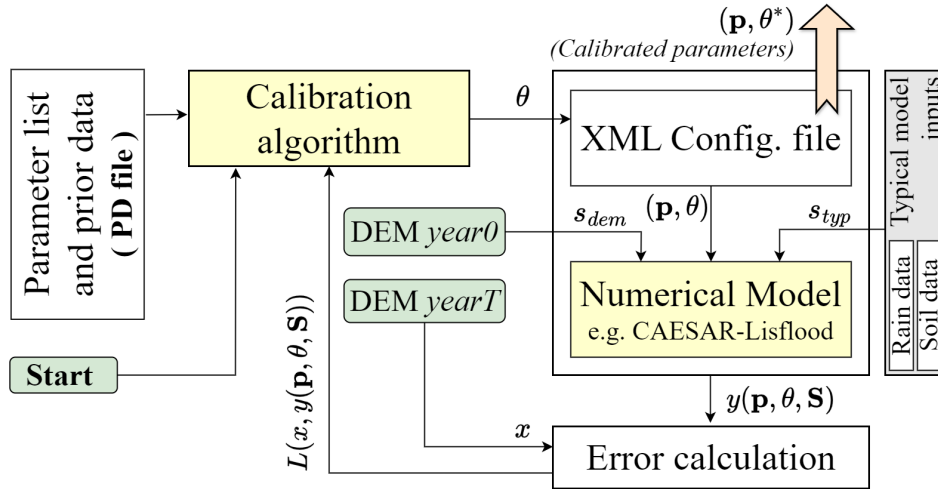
$(\mathbf{p}, \theta^*)$
(Calibrated parameters)

Parameter list and prior data ( PD file )

Calibration algorithm

$\theta$

XML Config. file

Typical model inputs

Rain data

Soil data

DEM year0

$s_{dem}$

$(\mathbf{p}, \theta)$

$s_{typ}$

DEM yearT

Numerical Model
e.g. CAESAR-Lisflood

$L(x, y(\mathbf{p}, \theta, \mathbf{S}))$

Start

$y(\mathbf{p}, \theta, \mathbf{S})$

$x$

Error calculation